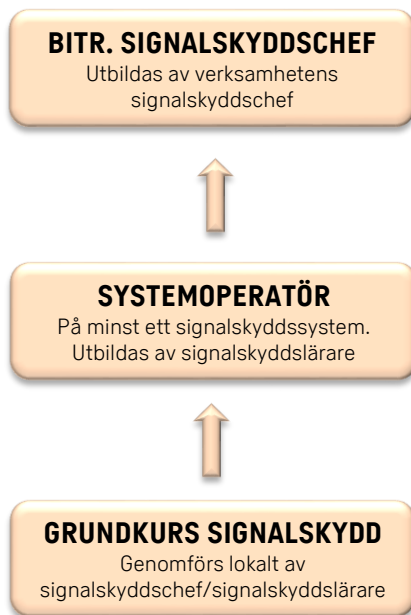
BITR. SIGNALSKYDDSCHEF
Utbildas av verksamhetens signalskyddschef

SYSTEMOPERATÖR
På minst ett signalskyddssystem. Utbildas av signalskyddslärare

GRUNDKURS SIGNALSKYDD
Genomförs lokalt av signalskyddschef/signalskyddslärare